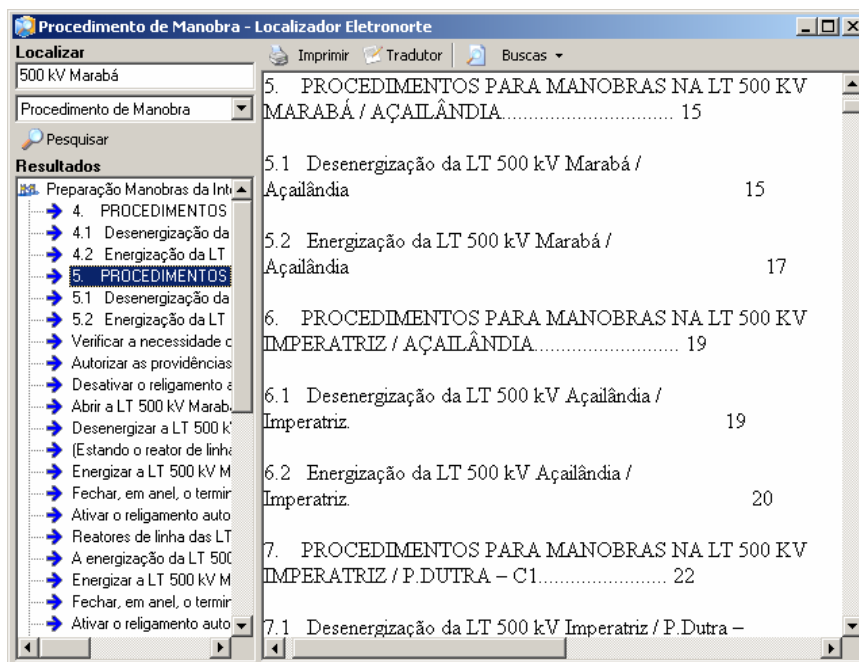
Procedimento de Manobra - Localizador Eletronorte

Localizar
500 kV Marabá
Procedimento de Manobra
Pesquisar
Resultados
Preparação Manobras da Int
4. PROCEDIMENTOS
4.1 Desenergização da
4.2 Energização da LT
5. PROCEDIMENTOS
5.1 Desenergização da
5.2 Energização da LT
Verificar a necessidade c
Autorizar as providências
Desativar o religamento a
Abrir a LT 500 kV Marab
Desenergizar a LT 500 k
(Estando o reator de linha
Energizar a LT 500 kV M
Fechar, em anel, o termir
Ativar o religamento auto
Reatores de linha das LT
A energização da LT 500
Energizar a LT 500 kV M
Fechar, em anel, o termir
Ativar o religamento auto

Imprimir Tradutor Buscas

5. PROCEDIMENTOS PARA MANOBRAS NA LT 500 KV MARABÁ / AÇAILÂNDIA............................... 15

5.1 Desenergização da LT 500 kV Marabá / Açailândia 15

5.2 Energização da LT 500 kV Marabá / Açailândia 17

6. PROCEDIMENTOS PARA MANOBRAS NA LT 500 KV IMPERATRIZ / AÇAILÂNDIA.......................... 19

6.1 Desenergização da LT 500 kV Açailândia / Imperatriz. 19

6.2 Energização da LT 500 kV Açailândia / Imperatriz. 20

7. PROCEDIMENTOS PARA MANOBRAS NA LT 500 KV IMPERATRIZ / P.DUTRA – C1....................... 22

7.1 Desenergização da LT 500 kV Imperatriz / P.Dutra –